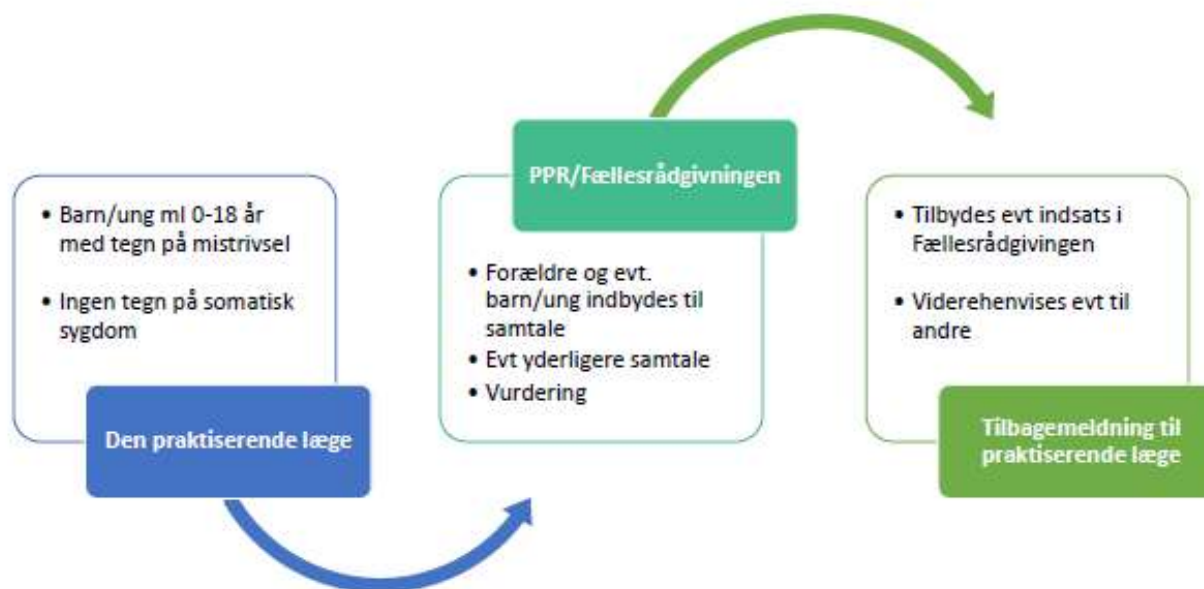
• Barn/ung ml 0-18 år med tegn på mistrivsel

• Ingen tegn på somatisk sygdom

Den praktiserende læge

PPR/Fællesrådgivningen

• Forældre og evt. barn/ung indbydes til samtale

• Evt yderligere samtale

• Vurdering

• Tilbydes evt indsats i Fællesrådgivingen

• Viderehenvises evt til andre

Tilbagemeldning til praktiserende læge